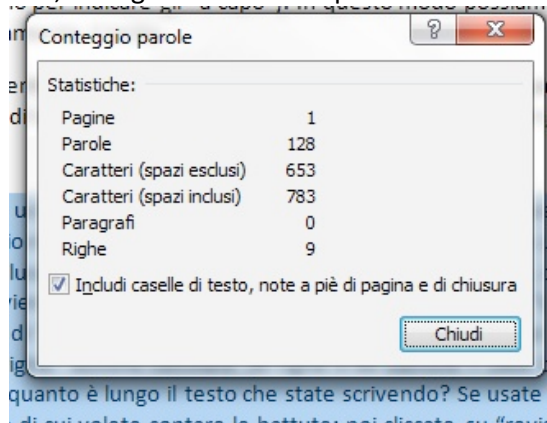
Conteggio parole

?

Statistiche:

| Pagine | 1 |
|---|---|
| Parole | 128 |
| Caratteri (spazi esclusi) | 653 |
| Caratteri (spazi inclusi) | 783 |
| Paragrafi | 0 |
| Righe | 9 |

Includi caselle di testo, note a piè di pagina e di chiusura

Chiudi

quanto è lungo il testo che state scrivendo? Se usate